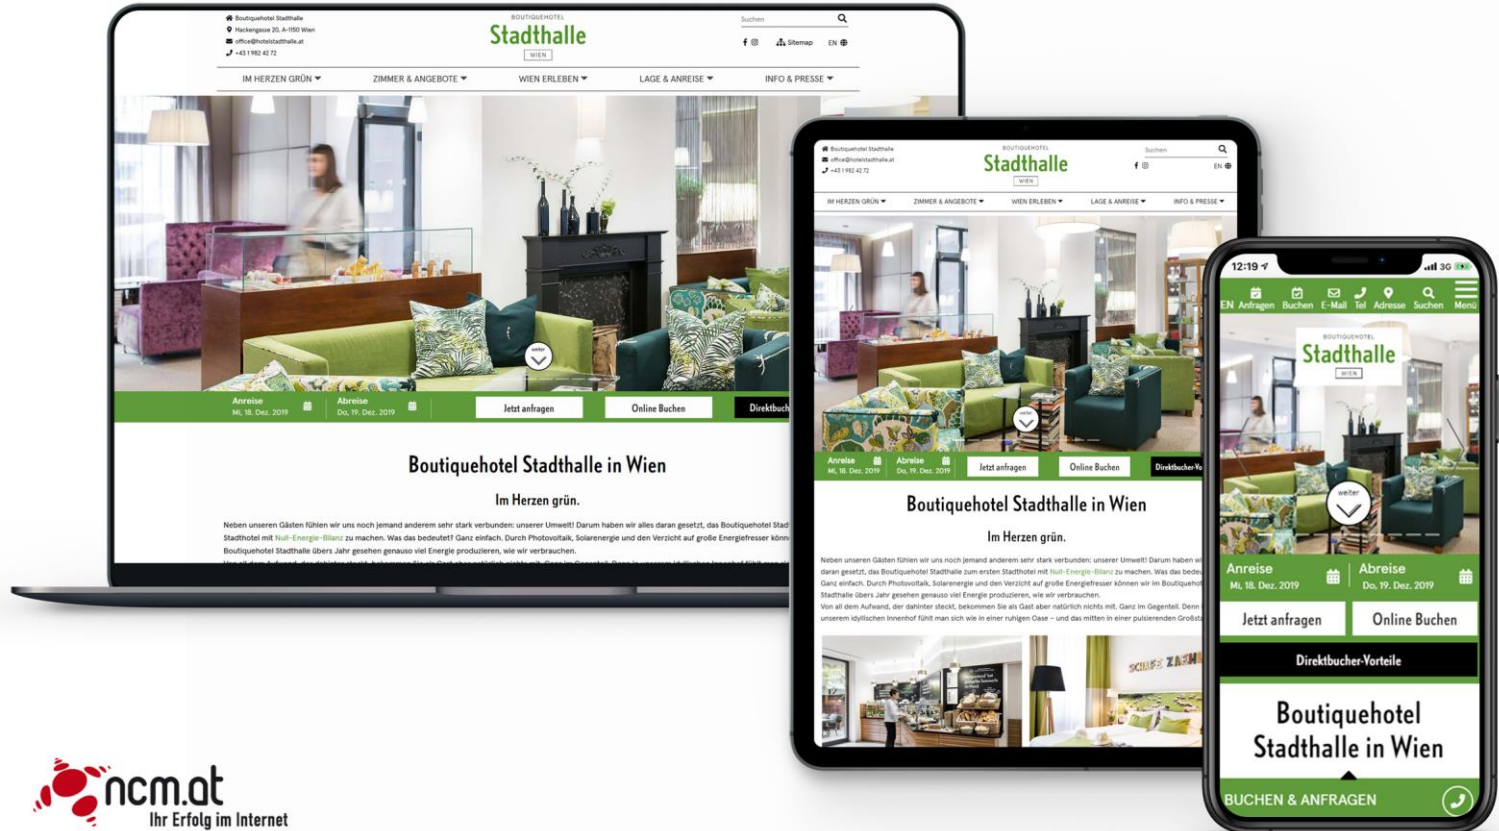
Boutiquehotel Stadthalle
Hackengasse 20, A-1150 Wien
office@hotelstadthalle.at
+43 1 982 42 72

BOUTIQUEHOTEL
Stadthalle
WIEN

Suchen
Sitemap EN

IM HERZEN GRÜN ZIMMER & ANGEBOTE WIEN ERLEBEN LAGE & ANREISE INFO & PRESSE

weiter

Anreise
Mi, 18. Dez. 2019
Abreise
Do, 19. Dez. 2019
Jetzt anfragen
Online Buchen
Direktbuch

Boutiquehotel Stadthalle in Wien

Im Herzen grün.

Neben unseren Gästen fühlen wir uns noch jemand anderem sehr stark verbunden: unserer Umwelt! Darum haben wir alles daran gesetzt, das Boutiquehotel Stadthalle mit Null-Energie-Bilanz zu machen. Was das bedeutet? Ganz einfach. Durch Photovoltaik, Solarenergie und den Verzicht auf große Energiefresser können wir im Boutiquehotel Stadthalle übers Jahr gesehen genauso viel Energie produzieren, wie wir verbrauchen.

Boutiquehotel Stadthalle
office@hotelstadthalle.at
+43 1 982 42 72

BOUTIQUEHOTEL
Stadthalle
WIEN

Suchen
EN

IM HERZEN GRÜN ZIMMER & ANGEBOTE WIEN ERLEBEN LAGE & ANREISE INFO & PRESSE

weiter

Anreise
Mi, 18. Dez. 2019
Abreise
Do, 19. Dez. 2019
Jetzt anfragen
Online Buchen
Direktbucher-Vo

Boutiquehotel Stadthalle in Wien

Im Herzen grün.

Neben unseren Gästen fühlen wir uns noch jemand anderem sehr stark verbunden: unserer Umwelt! Darum haben wir alles daran gesetzt, das Boutiquehotel Stadthalle mit Null-Energie-Bilanz zu machen. Was das bedeutet? Ganz einfach. Durch Photovoltaik, Solarenergie und den Verzicht auf große Energiefresser können wir im Boutiquehotel Stadthalle übers Jahr gesehen genauso viel Energie produzieren, wie wir verbrauchen.
Von all dem Aufwand, der dahinter steckt, bekommen Sie als Gast aber natürlich nichts mit. Ganz im Gegenteil. Denn in unserem idyllischen Innenhof fühlt man sich wie in einer ruhigen Oase – und das mitten in einer pulsierenden Großst

12:19
3G
EN Anfragen Buchen E-Mail Tel Adresse Suchen Menü

BOUTIQUEHOTEL
Stadthalle
WIEN

weiter

Anreise
Mi, 18. Dez. 2019
Abreise
Do, 19. Dez. 2019
Jetzt anfragen
Online Buchen
Direktbucher-Vorteile

Boutiquehotel Stadthalle in Wien

BUCHEN & ANFRAGEN

ncm.at
Ihr Erfolg im Internet